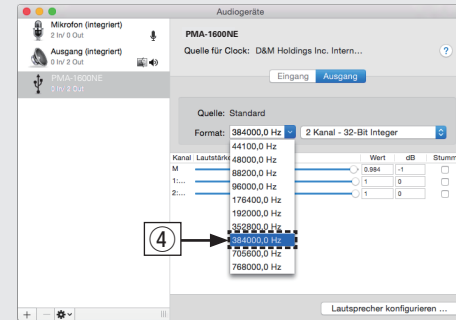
Audiogeräte

Mikrofon (integriert)
2 In/ 0 Out

Ausgang (integriert)
0 In/ 2 Out

PMA-1600NE
0 In/ 2 Out

PMA-1600NE

Quelle für Clock: D&M Holdings Inc. Intern...

?

Eingang Ausgang

Quelle: Standard

Format: 384000,0 Hz 2 Kanal - 32-Bit Integer

44100,0 Hz
48000,0 Hz
88200,0 Hz
96000,0 Hz
176400,0 Hz
192000,0 Hz
352800,0 Hz
384000,0 Hz
705600,0 Hz
768000,0 Hz

| Kanal | Lautstärke | Wert | dB | Stumm |
|---|---|---|---|---|
| M | | 0.984 | -1 | |
| 1:... | | 1 | 0 | |
| 2:... | | 1 | 0 | |

④

+ − ✱▾

Lautsprecher konfigurieren ...